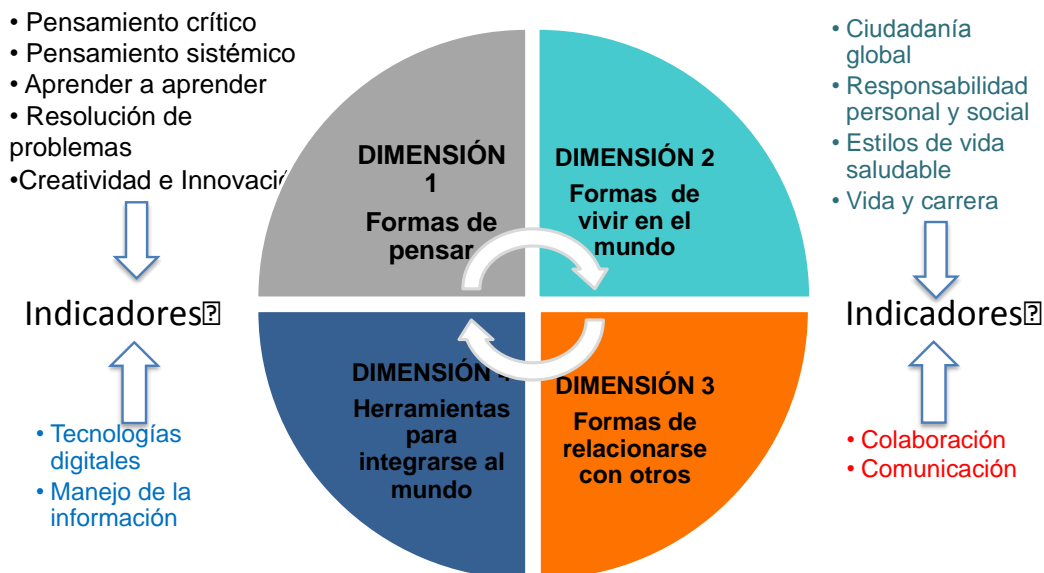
• Pensamiento crítico
• Pensamiento sistémico
• Aprender a aprender
• Resolución de problemas
•Creatividad e Innovació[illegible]

Indicadores⍰

• Tecnologías digitales
• Manejo de la información

DIMENSIÓN 1
Formas de pensar

DIMENSIÓN 2
Formas de vivir en el mundo

DIMENSIÓN 4
Herramientas para integrarse al mundo

DIMENSIÓN 3
Formas de relacionarse con otros

• Ciudadanía global
• Responsabilidad personal y social
• Estilos de vida saludable
• Vida y carrera

Indicadores⍰

• Colaboración
• Comunicación